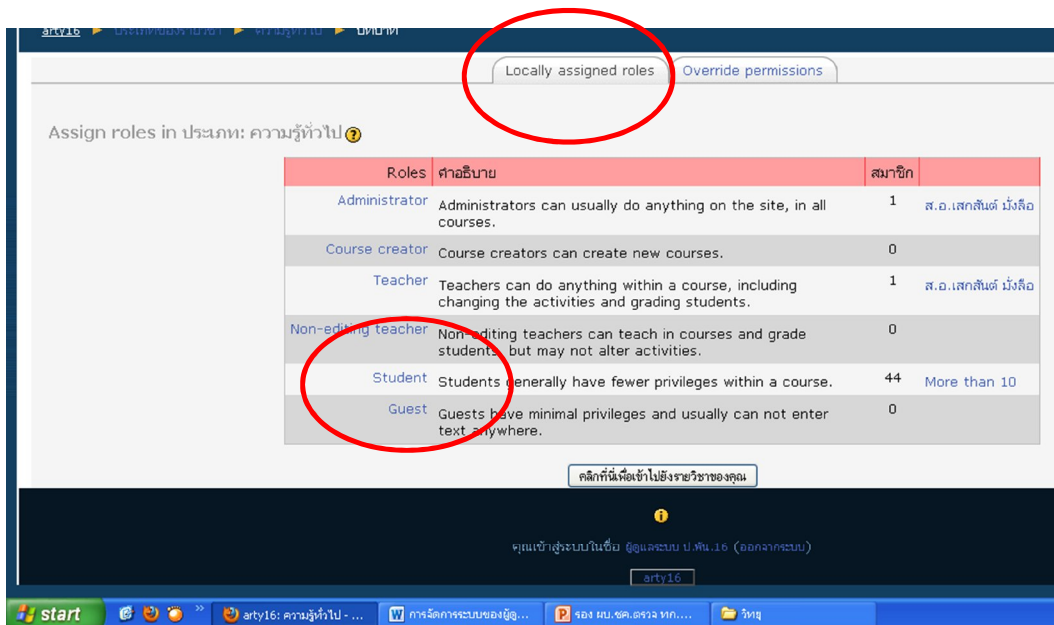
arty16 ► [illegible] ► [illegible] ► บทบาท

Locally assigned roles | Override permissions

Assign roles in ประเภท: ความรู้ทั่วไป

| Roles | คำอธิบาย | สมาชิก | |
|---|---|---|---|
| Administrator | Administrators can usually do anything on the site, in all courses. | 1 | ส.อ.เสกสันต์ มั่งลือ |
| Course creator | Course creators can create new courses. | 0 | |
| Teacher | Teachers can do anything within a course, including changing the activities and grading students. | 1 | ส.อ.เสกสันต์ มั่งลือ |
| Non-editing teacher | Non-editing teachers can teach in courses and grade students, but may not alter activities. | 0 | |
| Student | Students generally have fewer privileges within a course. | 44 | More than 10 |
| Guest | Guests have minimal privileges and usually can not enter text anywhere. | 0 | |

คลิกที่นี่เพื่อเข้าไปยังรายวิชาของคุณ

คุณเข้าสู่ระบบในชื่อ ผู้ดูแลระบบ ป.พัน.16 (ออกจากระบบ)

arty16

start | arty16: ความรู้ทั่วไป - ... | การจัดการระบบของผู้ดู... | รอง ผบ.ชค.ตรวจ ทก.... | วิทยุ